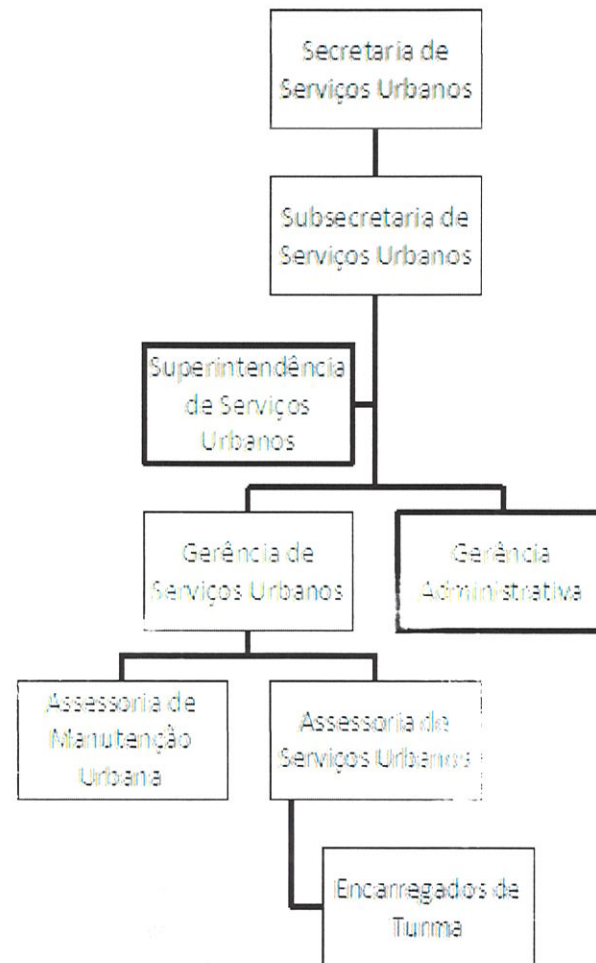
Secretaria de Serviços Urbanos

Subsecretaria de Serviços Urbanos

Superintendência de Serviços Urbanos

Gerência de Serviços Urbanos

Gerência Administrativa

Assessoria de Manutenção Urbana

Assessoria de Serviços Urbanos

Encarregados de Turma